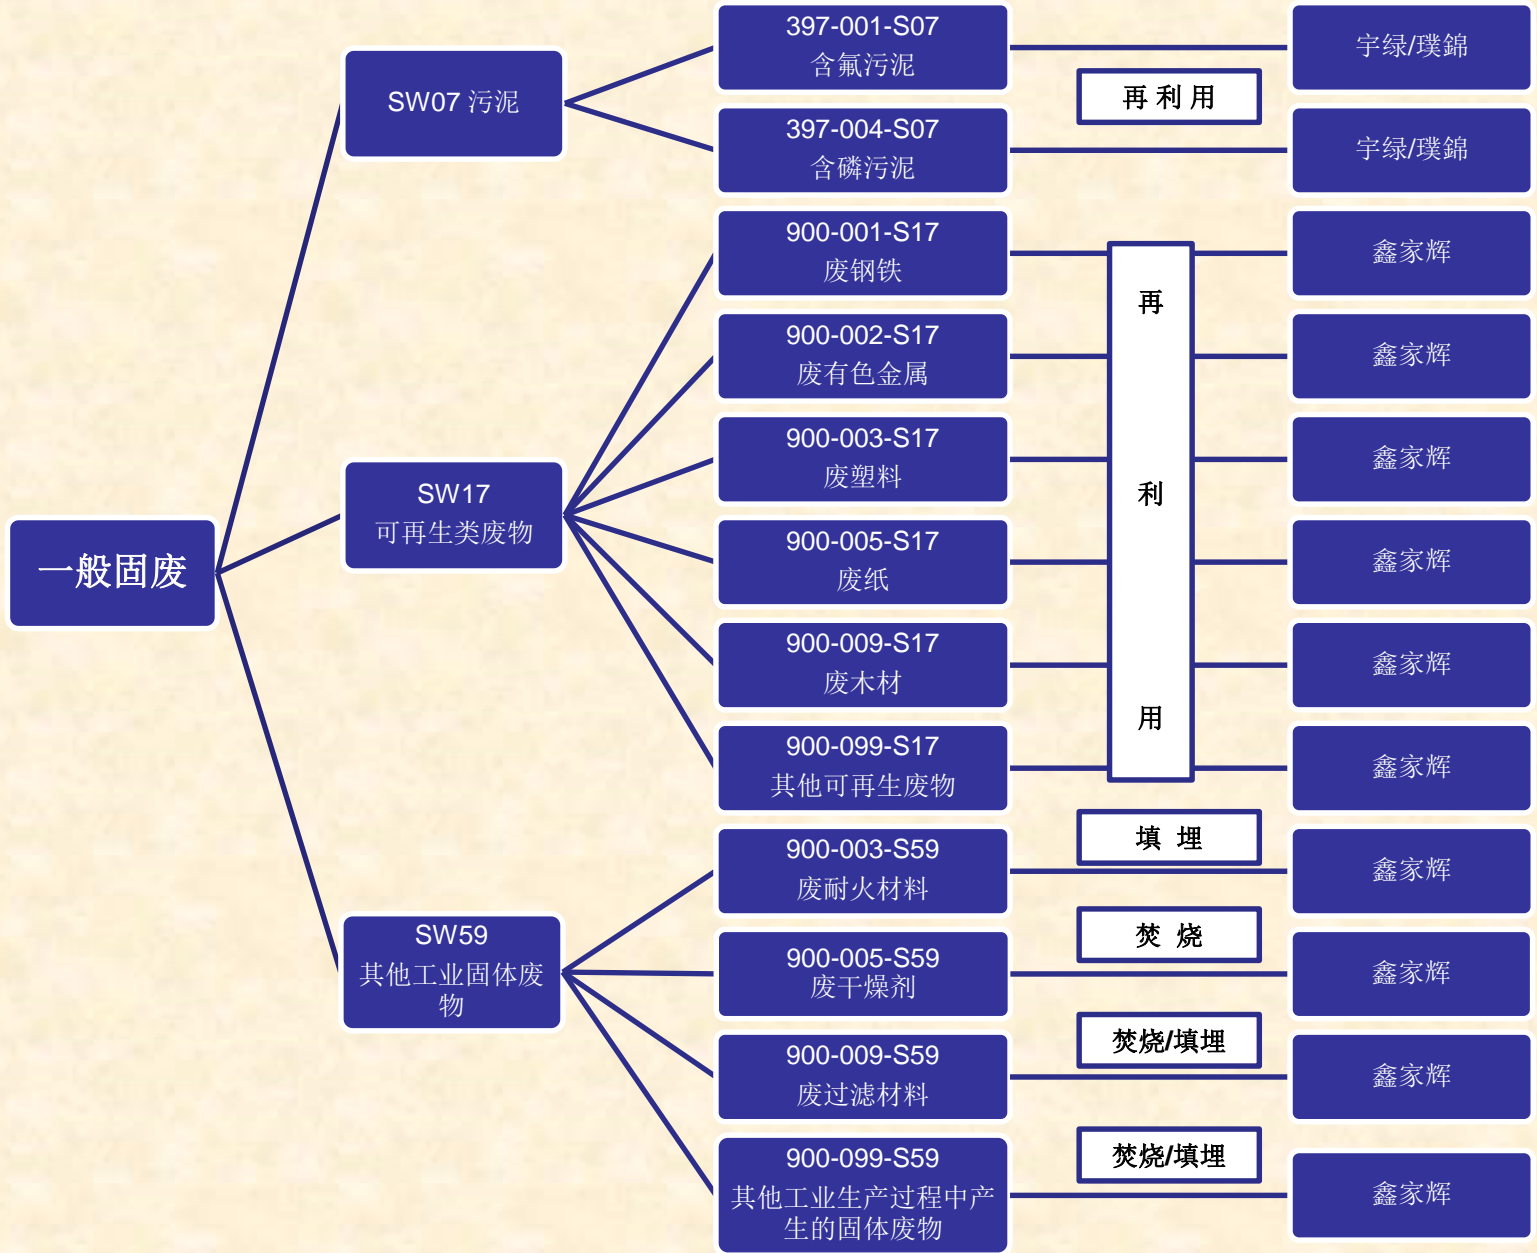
一般固废

SW07 污泥

397-001-S07
含氟污泥

再 利 用

宇绿/璞鋗

397-004-S07
含磷污泥

宇绿/璞鋗

SW17
可再生类废物

900-001-S17
废钢铁

再

利

用

鑫家辉

900-002-S17
废有色金属

鑫家辉

900-003-S17
废塑料

鑫家辉

900-005-S17
废纸

鑫家辉

900-009-S17
废木材

鑫家辉

900-099-S17
其他可再生废物

鑫家辉

SW59
其他工业固体废物

900-003-S59
废耐火材料

填 埋

鑫家辉

900-005-S59
废干燥剂

焚 烧

鑫家辉

900-009-S59
废过滤材料

焚烧/填埋

鑫家辉

900-099-S59
其他工业生产过程中产生的固体废物

焚烧/填埋

鑫家辉